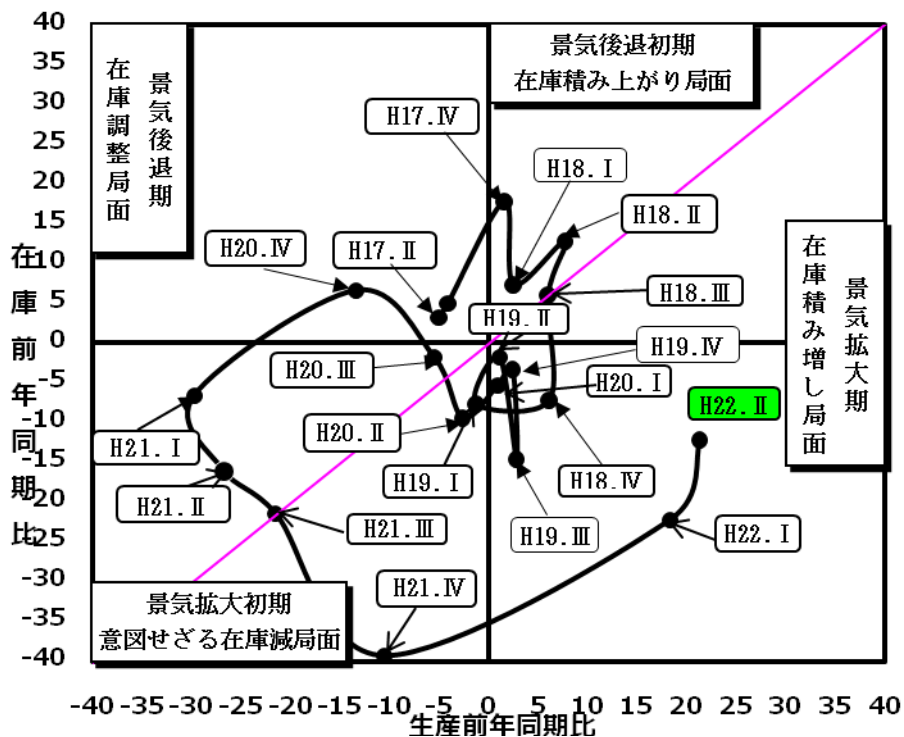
40
35
30
25
20
15
10
5
0
-5
-10
-15
-20
-25
-30
-35
-40

在庫前年同期比

景気後退期
在庫調整局面

景気後退初期
在庫積み上がり局面

景気拡大期
在庫積み増し局面

景気拡大初期
意図せざる在庫減局面

H17.Ⅳ
H18.Ⅰ
H18.Ⅱ
H20.Ⅳ
H17.Ⅱ
H18.Ⅲ
H19.Ⅱ
H19.Ⅳ
H20.Ⅲ
H20.Ⅰ
H22.Ⅱ
H20.Ⅱ
H21.Ⅰ
H19.Ⅰ
H18.Ⅳ
H21.Ⅱ
H21.Ⅲ
H19.Ⅲ
H22.Ⅰ
H21.Ⅳ

-40 -35 -30 -25 -20 -15 -10 -5 0 5 10 15 20 25 30 35 40
生産前年同期比